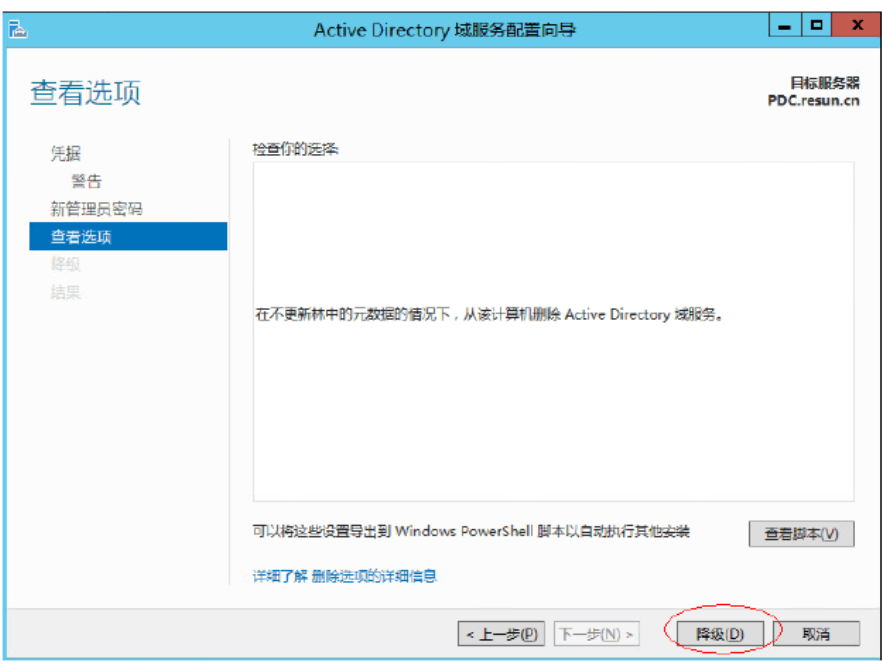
Active Directory 域服务配置向导

查看选项

目标服务器
PDC.resun.cn

凭据
警告
新管理员密码
查看选项
降级
结果

检查你的选择

在不更新林中的元数据的情况下，从该计算机删除 Active Directory 域服务。

可以将这些设置导出到 Windows PowerShell 脚本以自动执行其他安装

查看脚本(V)

详细了解 删除选项的详细信息

< 上一步(P)
下一步(N) >
降级(D)
取消